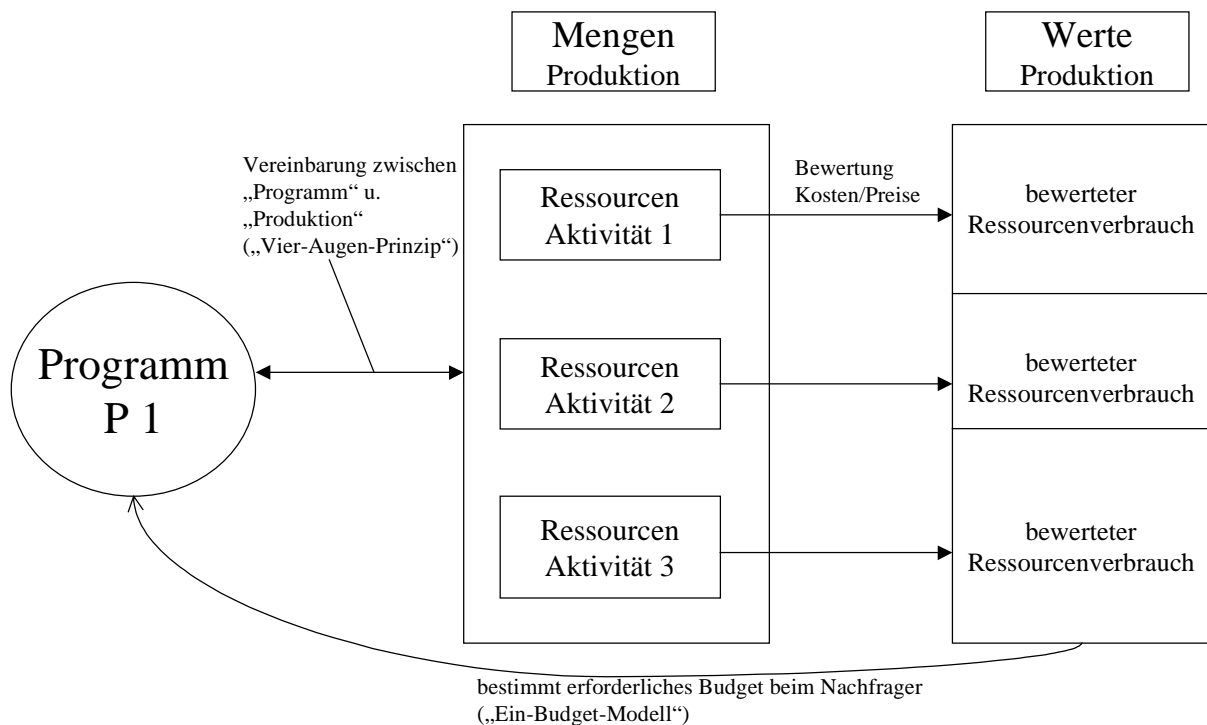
Mengen
Produktion

Werte
Produktion

Vereinbarung zwischen „Programm“ u. „Produktion“ („Vier-Augen-Prinzip“)

Programm
P 1

Ressourcen
Aktivität 1

Bewertung
Kosten/Preise

bewerteter
Ressourcenverbrauch

Ressourcen
Aktivität 2

bewerteter
Ressourcenverbrauch

Ressourcen
Aktivität 3

bewerteter
Ressourcenverbrauch

bestimmt erforderliches Budget beim Nachfrager
(„Ein-Budget-Modell“)